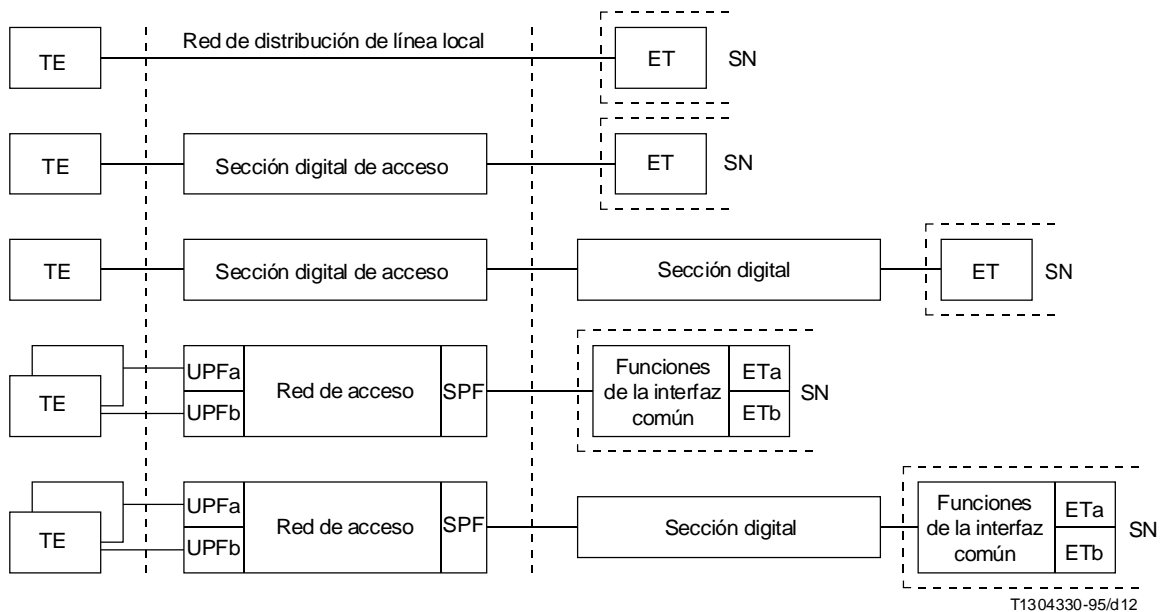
TE

Red de distribución de línea local

ET

SN

TE

Sección digital de acceso

ET

SN

TE

Sección digital de acceso

Sección digital

ET

SN

TE

UPFa

UPFb

Red de acceso

SPF

Funciones de la interfaz común

ETa

ETb

SN

TE

UPFa

UPFb

Red de acceso

SPF

Sección digital

Funciones de la interfaz común

ETa

ETb

SN

T1304330-95/d12